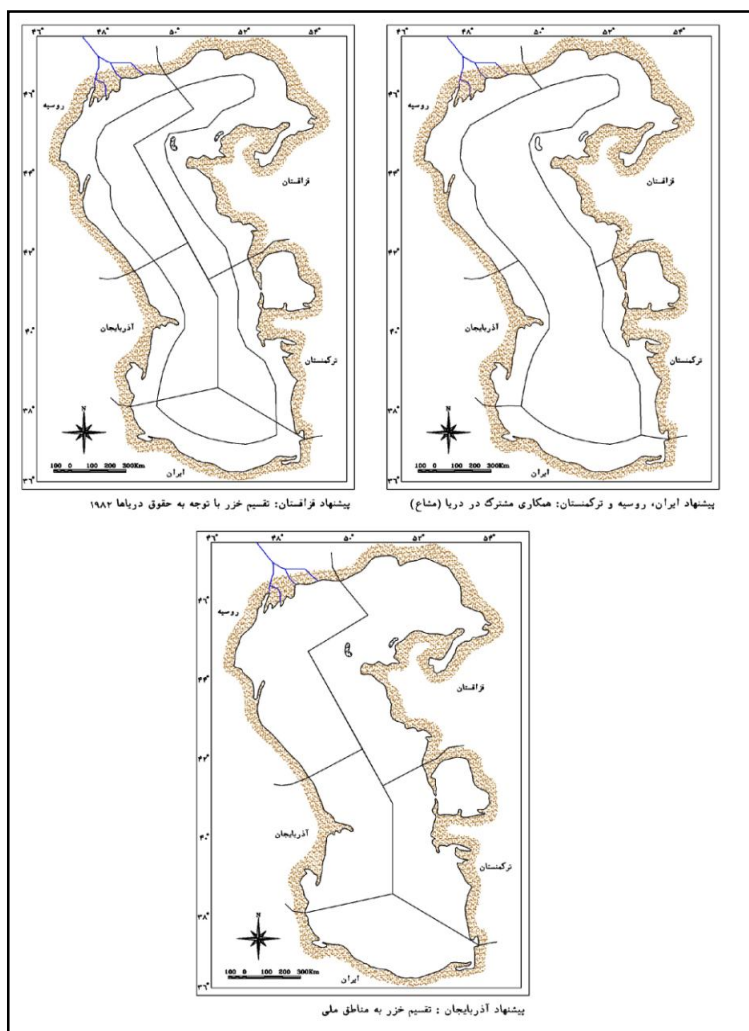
۴۶° ۴۸° ۵۰° ۵۲° ۵۴°
۴۶°
۴۴°
۴۲°
۴۰°
۳۸°
۳۶°
روسیه
قزاقستان
آذربایجان
ترکمنستان
ایران
N
100 0 100 200 300Km
پیشنهاد قزاقستان: تقسیم خزر با توجه به حقوق دریاها ۱۹۸۲

۴۶° ۴۸° ۵۰° ۵۲° ۵۴°
۴۶°
۴۴°
۴۲°
۴۰°
۳۸°
۳۶°
روسیه
قزاقستان
آذربایجان
ترکمنستان
ایران
N
100 0 100 200 300Km
پیشنهاد ایران، روسیه و ترکمنستان: همکاری مشترک در دریا (مشاع)

۴۶° ۴۸° ۵۰° ۵۲° ۵۴°
۴۶°
۴۴°
۴۲°
۴۰°
۳۸°
۳۶°
روسیه
قزاقستان
آذربایجان
ترکمنستان
ایران
N
100 0 100 200 300Km
پیشنهاد آذربایجان : تقسیم خزر به مناطق ملی